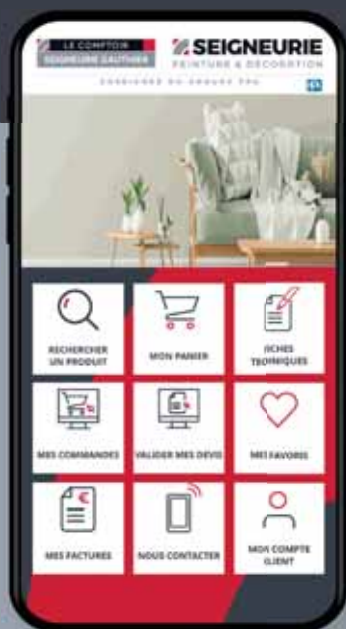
LE COMPTOIR
SEIGNEURIE GAUTHIER

SEIGNEURIE
PEINTURE & DÉCORATION

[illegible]

RECHERCHER UN PRODUIT

MON PANIER

FICHES TECHNIQUES

MES COMMANDES

VALIDER MES DEVIS

MES FAVORIS

MES FACTURES

NOUS CONTACTER

MON COMPTE CLIENT